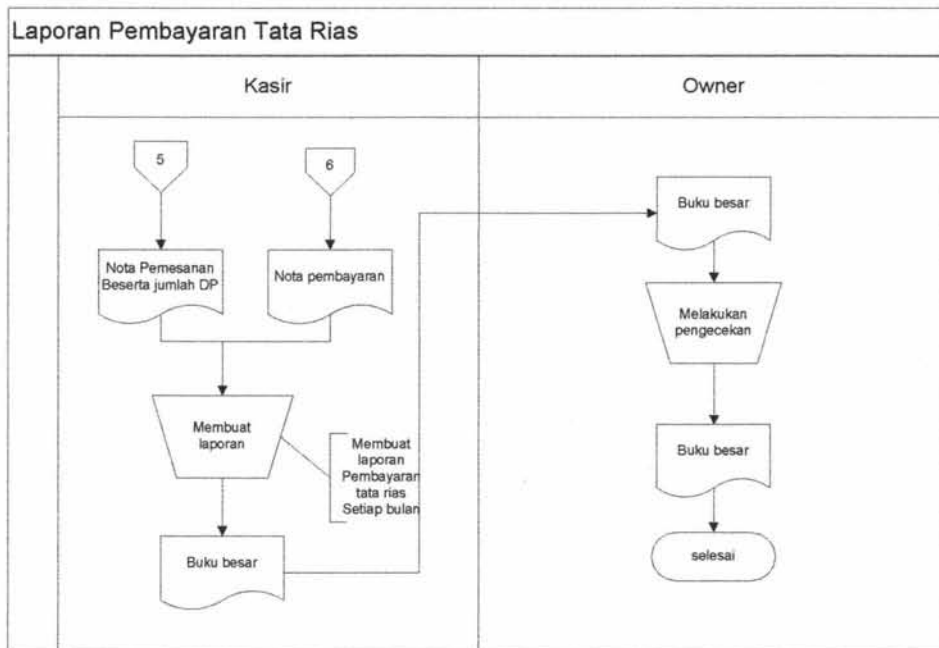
Laporan Pembayaran Tata Rias

Kasir

Owner

5

6

Nota Pemesanan Beserta jumlah DP

Nota pembayaran

Membuat laporan

Membuat laporan Pembayaran tata rias Setiap bulan

Buku besar

Buku besar

Melakukan pengecekan

Buku besar

selesai